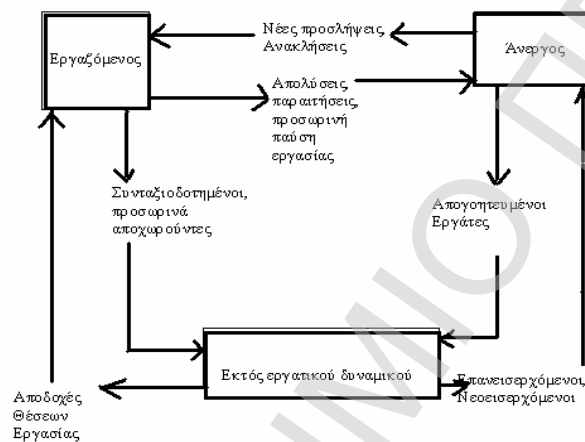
Εργαζόμενος

Νέες προσλήψεις, Ανακλήσεις

Άνεργος

Απολύσεις, παραιτήσεις, προσωρινή παύση εργασίας

Συνταξιοδοτημένοι, προσωρινά αποχωρούντες

Απογοητευμένοι Εργάτες

Εκτός εργατικού δυναμικού

Αποδοχές Θέσεων Εργασίας

Επανεισερχόμενοι, Νεοεισερχόμενοι